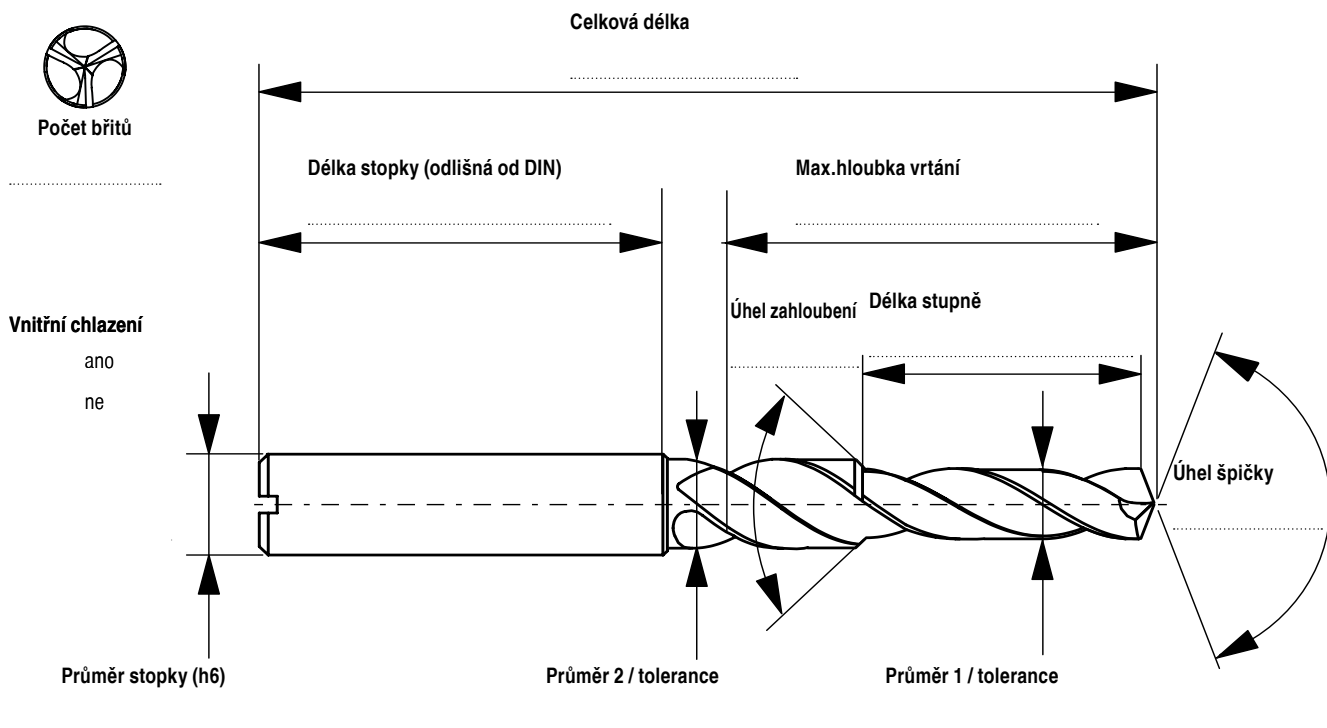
Celková délka

Počet břitů

Délka stopky (odlišná od DIN)

Max.hloubka vrtání

Úhel zahloubení

Délka stupně

Vnitřní chlazení

ano

ne

Úhel špičky

Průměr stopky (h6)

Průměr 2 / tolerance

Průměr 1 / tolerance